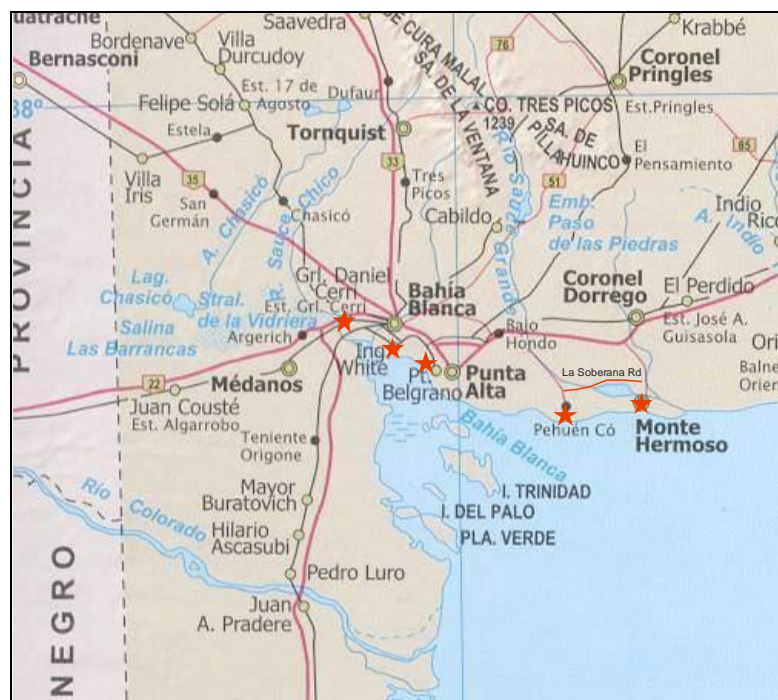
uatrache
Saavedra
Bordenave
Villa Durcudoy
Bernasconi
SA. DE CURA MALAL
SA. DE LA VENTANA
76
Krabbé
Coronel Pringles
38°
Felipe Solá
Est. 17 de Agosto
Dufaur
CO. TRES PICOS 1239
SA. DE PILLAHUINCO
Est. Pringles
Estela
Tornquist
El Pensamiento
65
PROVINCIA
Villa Iris
35
San Germán
A. Chasicó
Chasicó
33
Tres Picos
Cabildo
51
Río Sauce Grande
Emb. Paso de las Piedras
Indio Rico
A. Indio
A. Sauce Chico
Lag. Chasicó
Salina Las Barrancas
Stral. de la Vidriera
Grl. Daniel Cerri
Est. Grl. Cerri
Argerich
Bahía Blanca
Coronel Dorrego
El Perdido
Est. José A. Guisasola
Ori
Bajo Hondo
Ing. White
Pt. Belgrano
Punta Alta
La Soberana Rd
Balne Orien
22
Médanos
Juan Cousté
Est. Algarrobo
Teniente Origone
Pehuén Có
Monte Hermoso
Bahía Blanca
Río Colorado
Mayor Buratovich
Hilario Ascasubi
I. TRINIDAD
I. DEL PALO
PLA. VERDE
Pedro Luro
Juan A. Pradere
NEGRO